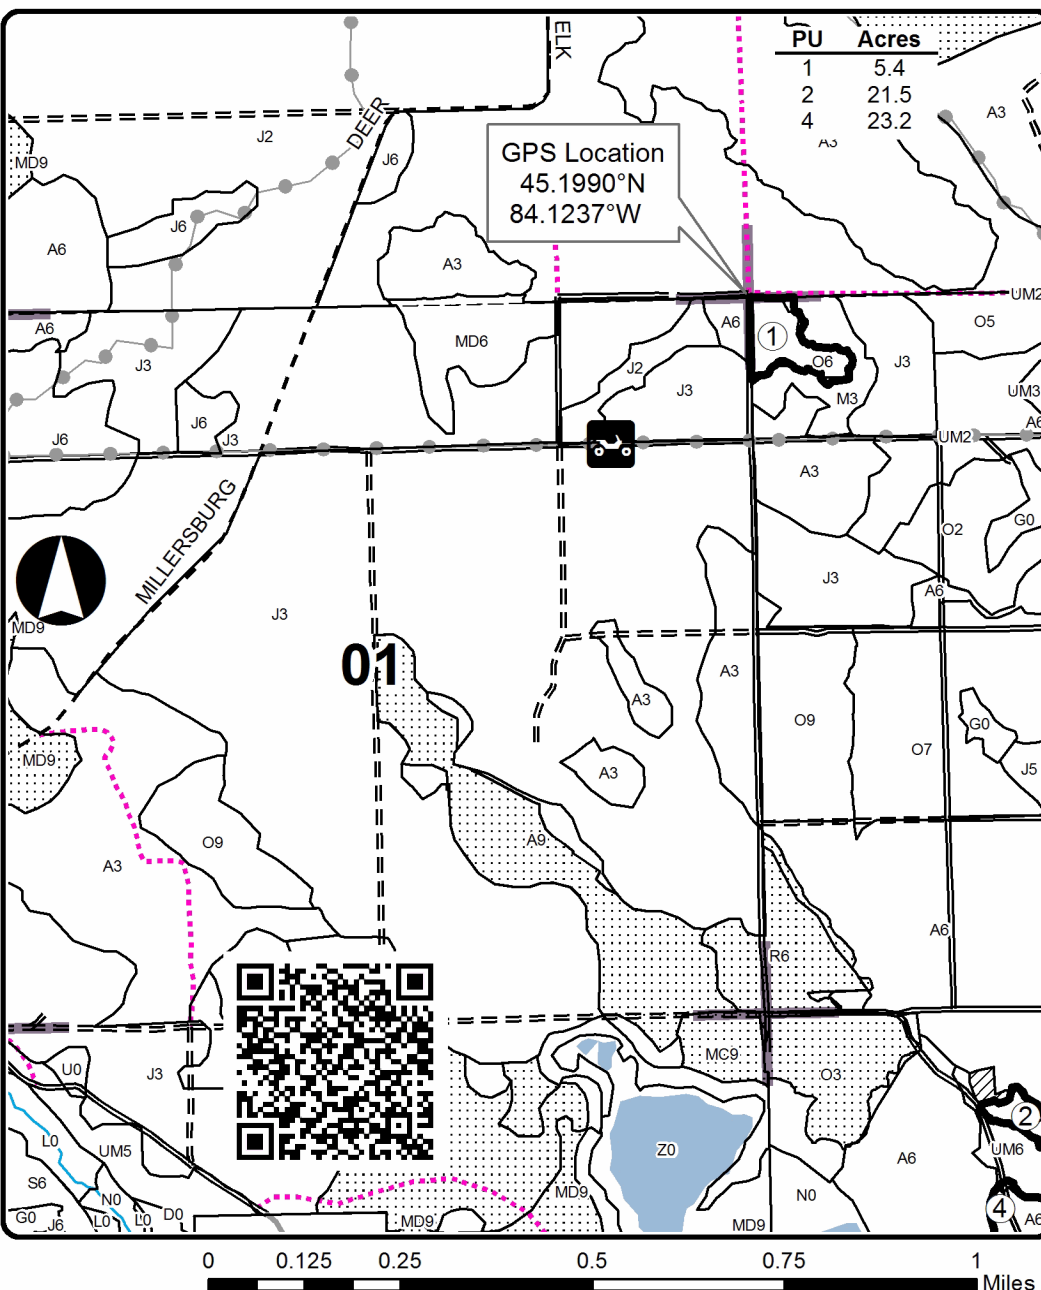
| PU | Acres |
|---|---|
| 1 | 5.4 |
| 2 | 21.5 |
| 4 | 23.2 |

GPS Location
45.1990°N
84.1237°W

ELK
DEER
MILLERSBURG

01

J2
MD9
J6
A6
J6
A3
A3
A3
A6
MD6
A6
J2
J3
J3
J6
J3
J6
J3
A6
1
O6
J3
M3
O5
UM2
UM3
A6
UM2
A3
O2
G0
J3
A6
MD9
J3
A3
A3
A3
O9
G0
O7
J5
MD9
A9
A3
O9
A6
R6
MC9
O3
U0
J3
Z0
L0
UM5
S6
N0
G0
J6
L0
L0
D0
MD9
MD9
A6
N0
MD9
UM6
2
4
A6

0
0.125
0.25
0.5
0.75
1
Miles